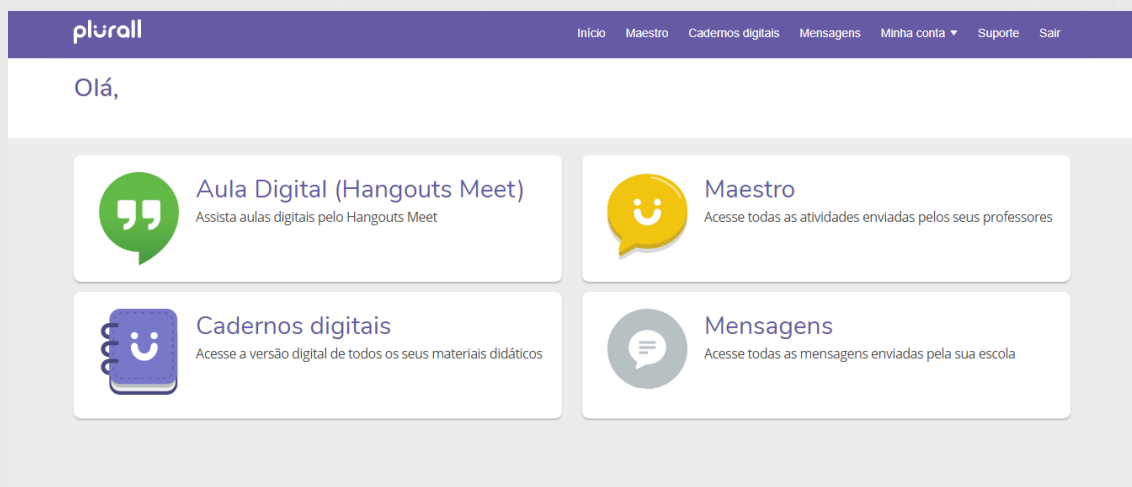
plurall

Início Maestro Cadernos digitais Mensagens Minha conta ▾ Suporte Sair

Olá,

Aula Digital (Hangouts Meet)
Assista aulas digitais pelo Hangouts Meet

Maestro
Acesse todas as atividades enviadas pelos seus professores

Cadernos digitais
Acesse a versão digital de todos os seus materiais didáticos

Mensagens
Acesse todas as mensagens enviadas pela sua escola